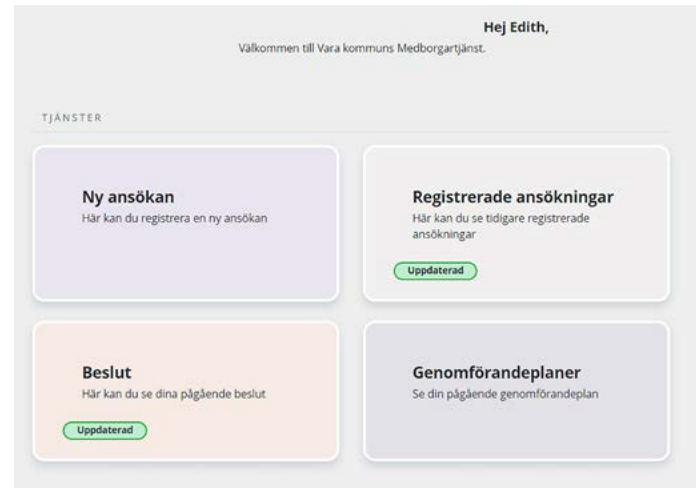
Hej Edith,
Välkommen till Vara kommuns Medborgartjänst.

TJÄNSTER

Ny ansökan
Här kan du registrera en ny ansökan

Registrerade ansökningar
Här kan du se tidigare registrerade ansökningar

Uppdaterad

Beslut
Här kan du se dina pågående beslut

Uppdaterad

Genomförandeplaner
Se din pågående genomförandeplan